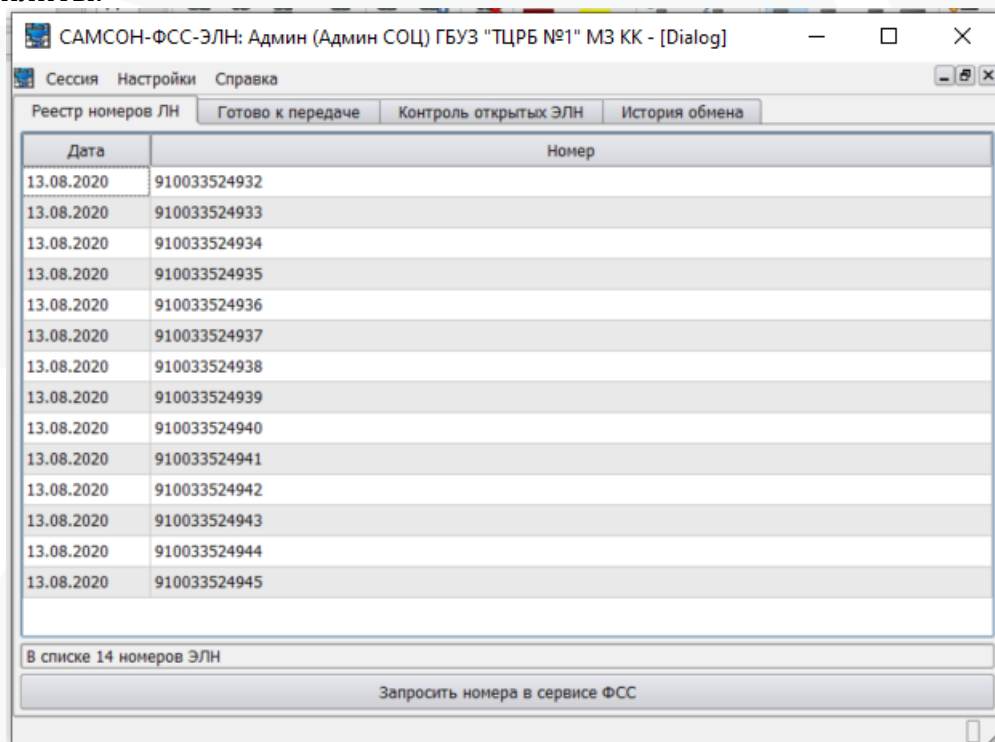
САМСОН-ФСС-ЭЛН: Админ (Админ СОЦ) ГБУЗ "ТЦРБ №1" МЗ КК - [Dialog]

Сессия Настройки Справка

Реестр номеров ЛН | Готово к передаче | Контроль открытых ЭЛН | История обмена

| Дата | Номер |
|---|---|
| 13.08.2020 | 910033524932 |
| 13.08.2020 | 910033524933 |
| 13.08.2020 | 910033524934 |
| 13.08.2020 | 910033524935 |
| 13.08.2020 | 910033524936 |
| 13.08.2020 | 910033524937 |
| 13.08.2020 | 910033524938 |
| 13.08.2020 | 910033524939 |
| 13.08.2020 | 910033524940 |
| 13.08.2020 | 910033524941 |
| 13.08.2020 | 910033524942 |
| 13.08.2020 | 910033524943 |
| 13.08.2020 | 910033524944 |
| 13.08.2020 | 910033524945 |

В списке 14 номеров ЭЛН

Запросить номера в сервисе ФСС